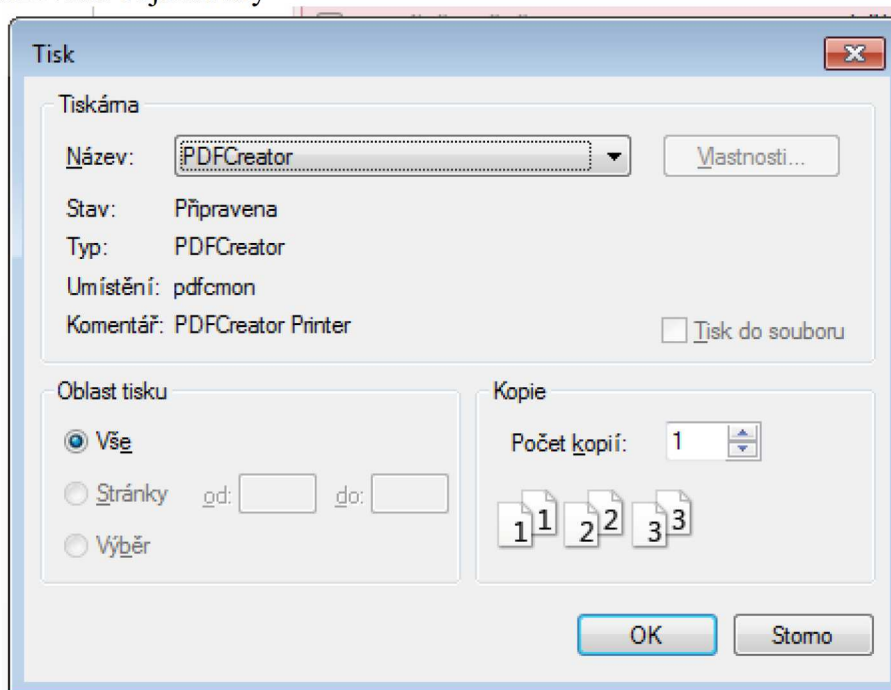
Tisk

Tiskárna

Název: PDFCreator

Vlastnosti...

Stav: Připravena

Typ: PDFCreator

Umístění: pdfcmon

Komentář: PDFCreator Printer

Tisk do souboru

Oblast tisku

Vše

Stránky od: do:

Výběr

Kopie

Počet kopií: 1

1 1 2 2 3 3

OK

Storno